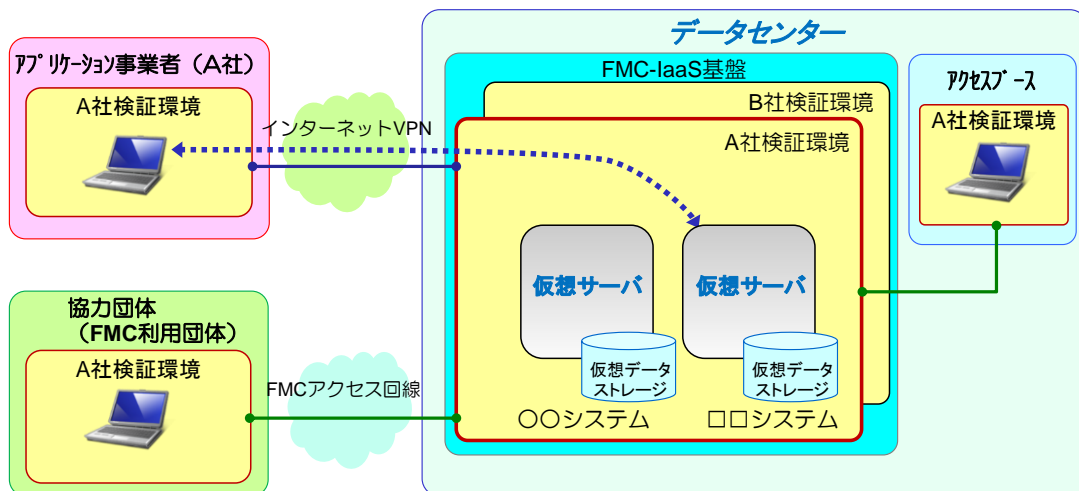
データセンター

アプリケーション事業者（A社）

A社検証環境

インターネットVPN

FMC-IaaS基盤

B社検証環境

A社検証環境

アクセスブース

A社検証環境

仮想サーバ

仮想サーバ

仮想データストレージ

仮想データストレージ

〇〇システム

□□システム

協力団体
（FMC利用団体）

A社検証環境

FMCアクセス回線